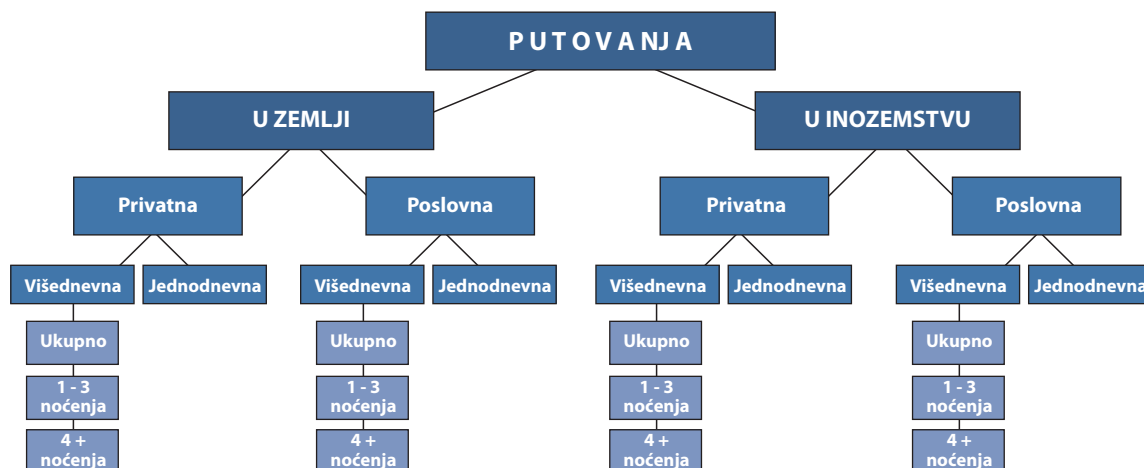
P U T O V A N J A

U ZEMLJI

Privatna

Višednevna

Ukupno

1 - 3 noćenja

4 + noćenja

Jednodnevna

Poslovna

Višednevna

Ukupno

1 - 3 noćenja

4 + noćenja

Jednodnevna

U INOZEMSTVU

Privatna

Višednevna

Ukupno

1 - 3 noćenja

4 + noćenja

Jednodnevna

Poslovna

Višednevna

Ukupno

1 - 3 noćenja

4 + noćenja

Jednodnevna